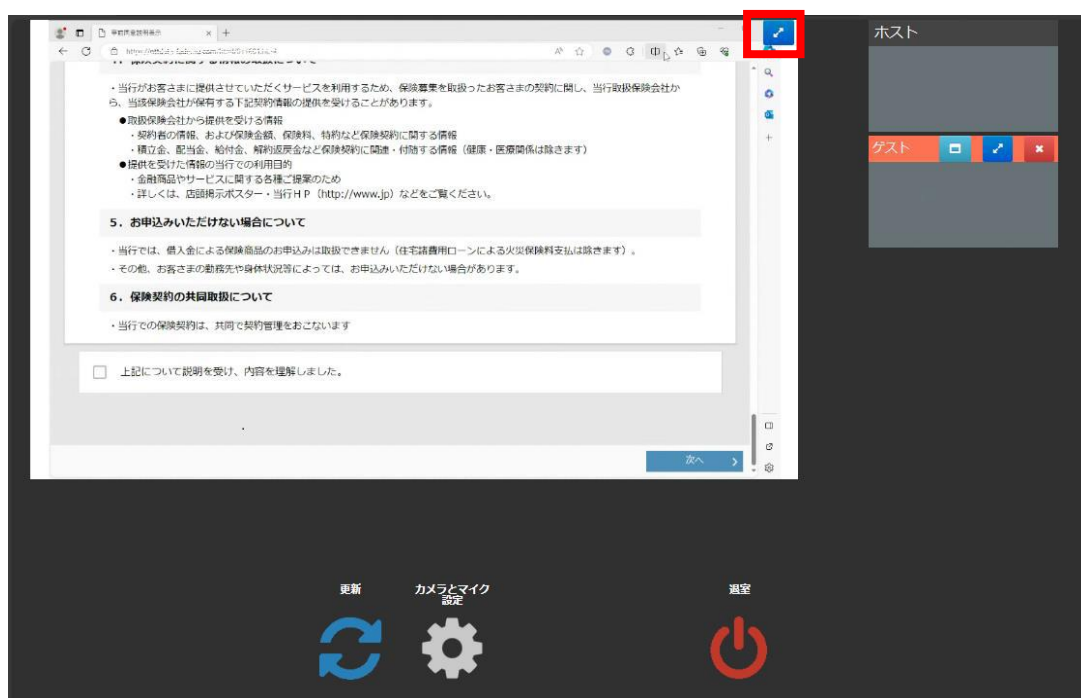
重要事項説明表示

・当行がお客さまに提供させていただくサービスを利用するため、保険募集を取扱ったお客さまの契約に関し、当行取扱保険会社から、当該保険会社が保有する下記契約情報の提供を受けることがあります。

●取扱保険会社から提供を受ける情報
・契約者の情報、および保険金額、保険料、特約など保険契約に関する情報
・積立金、配当金、給付金、解約返戻金など保険契約に関連・付随する情報（健康・医療関係は除きます）
●提供を受けた情報の当行での利用目的
・金融商品やサービスに関する各種ご提案のため
・詳しくは、店頭掲示ポスター・当行ＨＰ（http://www.jp）などをご覧ください。

5．お申込みいただけない場合について

・当行では、借入金による保険商品のお申込みは取扱できません（住宅諸費用ローンによる火災保険料支払は除きます）。
・その他、お客さまの勤務先や身体状況等によっては、お申込みいただけない場合があります。

6．保険契約の共同取扱について

・当行での保険契約は、共同で契約管理をおこないます

上記について説明を受け、内容を理解しました。

次へ

ホスト

ゲスト

更新

カメラとマイク設定

退室